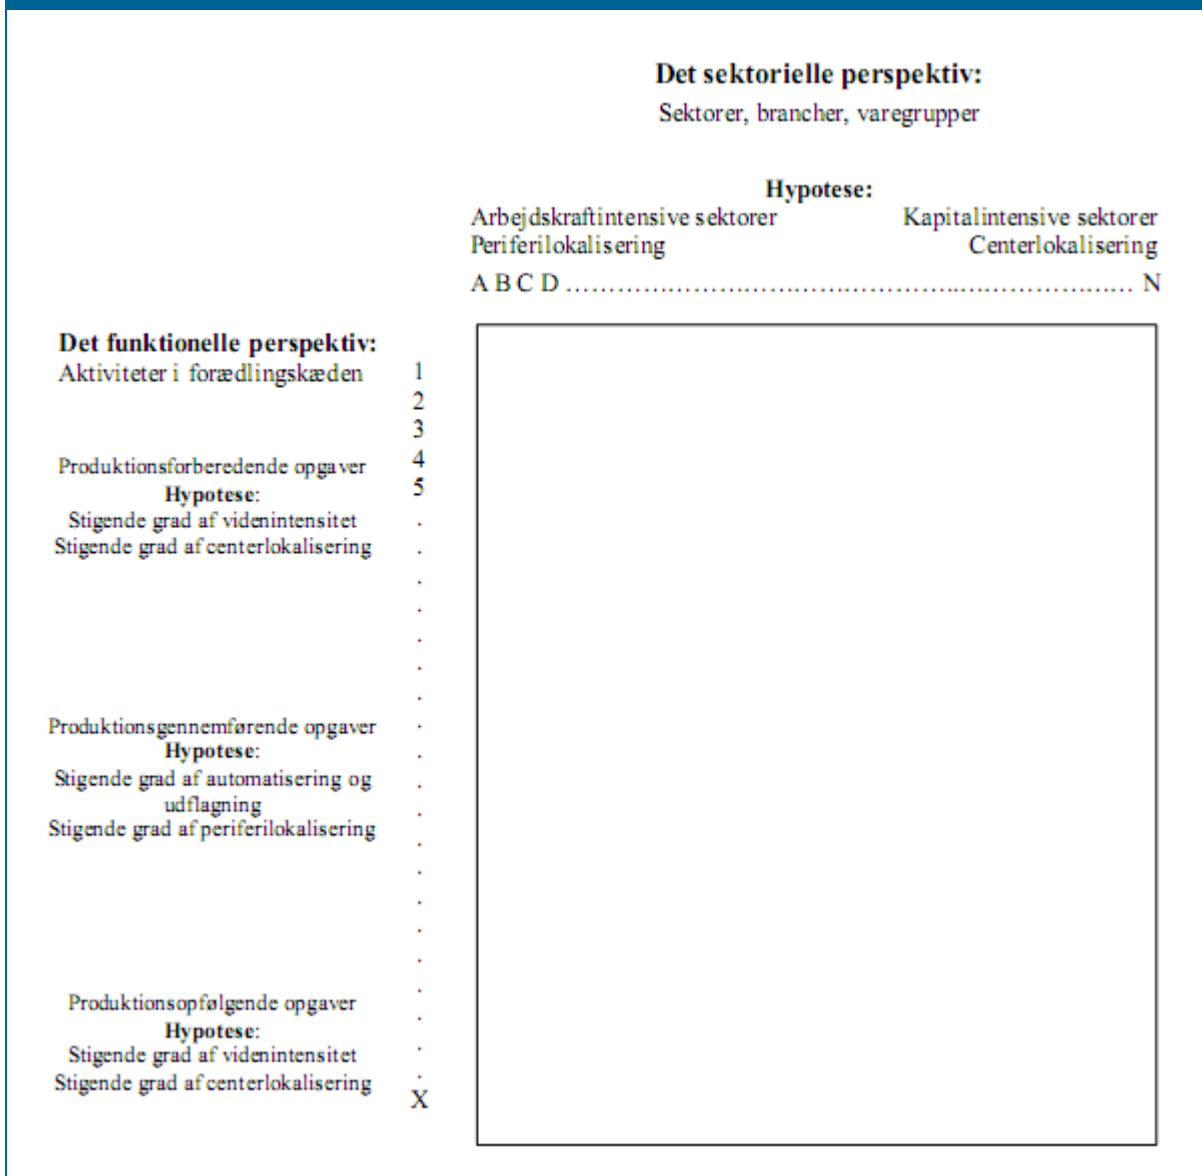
Det sektorielle perspektiv:
Sektorer, brancher, varegrupper

Hypotese:
Arbejdskraftintensive sektorer Kapitalintensive sektorer
Periferilokalisering Centerlokalisering
A B C D ......................................................... N

Det funktionelle perspektiv:
Aktiviteter i forædlingskæden

1
2
3
4
5

Produktionsforberedende opgaver
Hypotese:
Stigende grad af videnintensitet
Stigende grad af centerlokalisering

Produktionsgennemførende opgaver
Hypotese:
Stigende grad af automatisering og udflagning
Stigende grad af periferilokalisering

Produktionsopfølgende opgaver
Hypotese:
Stigende grad af videnintensitet
Stigende grad af centerlokalisering

X